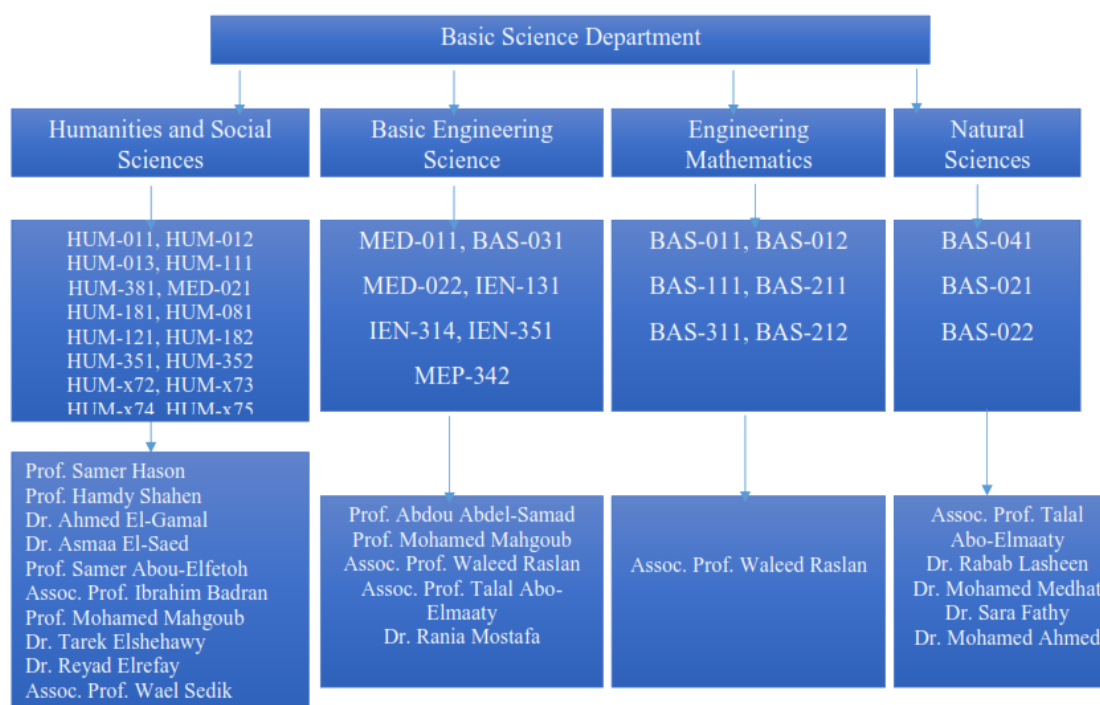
Basic Science Department

Humanities and Social Sciences

HUM-011, HUM-012
HUM-013, HUM-111
HUM-381, MED-021
HUM-181, HUM-081
HUM-121, HUM-182
HUM-351, HUM-352
HUM-x72, HUM-x73
HUM-x74, HUM-x75

Prof. Samer Hason
Prof. Hamdy Shahen
Dr. Ahmed El-Gamal
Dr. Asmaa El-Saed
Prof. Samer Abou-Elfetoh
Assoc. Prof. Ibrahim Badran
Prof. Mohamed Mahgoub
Dr. Tarek Elshehawy
Dr. Reyad Elrefay
Assoc. Prof. Wael Sedik

Basic Engineering Science

MED-011, BAS-031
MED-022, IEN-131
IEN-314, IEN-351
MEP-342

Prof. Abdou Abdel-Samad
Prof. Mohamed Mahgoub
Assoc. Prof. Waleed Raslan
Assoc. Prof. Talal Abo-Elmaaty
Dr. Rania Mostafa

Engineering Mathematics

BAS-011, BAS-012
BAS-111, BAS-211
BAS-311, BAS-212

Assoc. Prof. Waleed Raslan

Natural Sciences

BAS-041
BAS-021
BAS-022

Assoc. Prof. Talal Abo-Elmaaty
Dr. Rabab Lasheen
Dr. Mohamed Medhat
Dr. Sara Fathy
Dr. Mohamed Ahmed